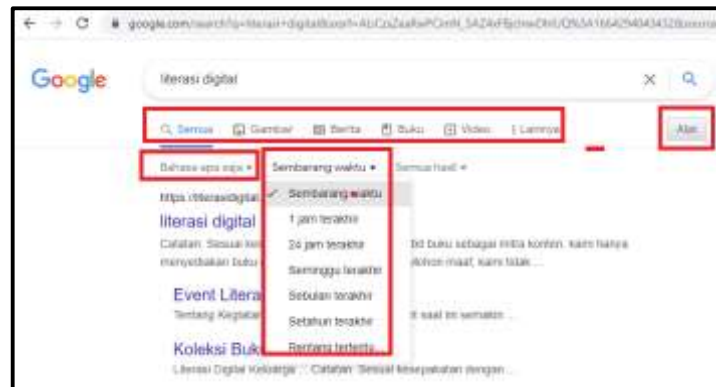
google.com/search?q=literasi+digital&sxsrf=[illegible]

Google

literasi digital

Semua Gambar Berita Buku Video Lainnya

Alat

Bahasa apa saja ▾ Sembarang waktu ▾ Semua hasil ▾

https://literasidigital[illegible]

✓ Sembarang waktu
1 jam terakhir
24 jam terakhir
Seminggu terakhir
Sebulan terakhir
Setahun terakhir
Rentang tertentu...

literasi digital

Catatan: Sesuai ked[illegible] dit buku sebagai mitra konten, kami hanya menyediakan buku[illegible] Mohon maaf, kami tidak ...

Event Litera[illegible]
Tentang Kegiatan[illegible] saat ini semakin ...

Koleksi Buku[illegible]
Literasi Digital Keluarga ... Catatan: Sesuai kesepakatan dengan ...